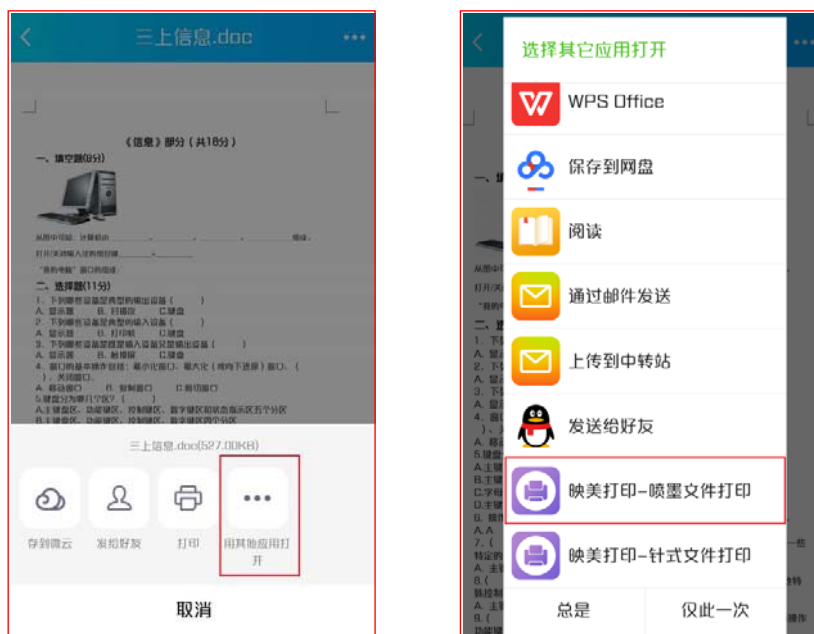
三上信息.doc

《信息》部分（共18分）

一、填空题(8分)

二、选择题(11分)

三上信息.doc(527.00KB)

存到微云

发给好友

打印

用其他应用打开

取消

选择其它应用打开

WPS Office

保存到网盘

阅读

通过邮件发送

上传到中转站

发送给好友

映美打印-喷墨文件打印

映美打印-针式文件打印

总是

仅此一次